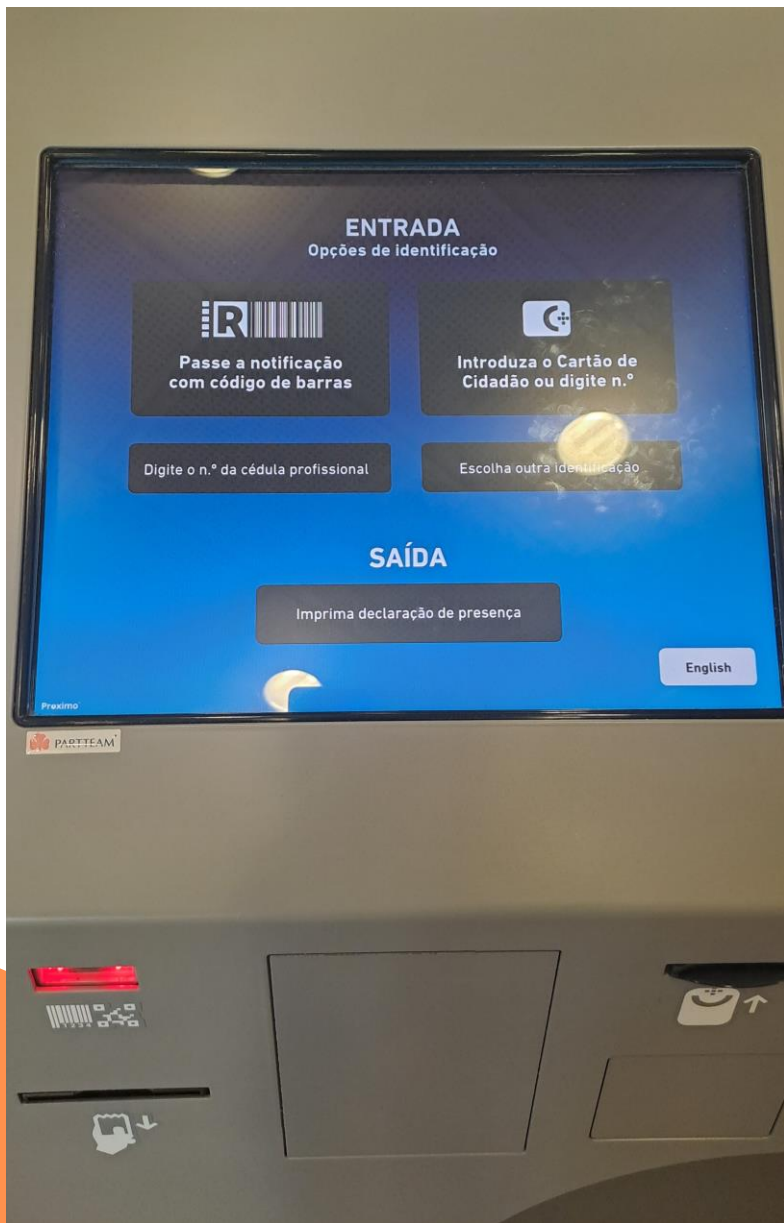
ENTRADA
Opções de identificação

R

Passe a notificação com código de barras

Introduza o Cartão de Cidadão ou digite n.º

Digite o n.º da cédula profissional

Escolha outra identificação

SAÍDA

Imprima declaração de presença

English

Proximo

PARTTEAM